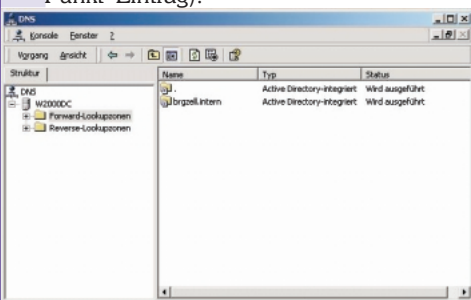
Punkt-Eintrag).

DNS

Konsole Fenster ?

Vorgang Ansicht

Struktur

DNS
W2000DC
Forward-Lookupzonen
Reverse-Lookupzonen

| Name | Typ | Status |
|---|---|---|
| . | Active Directory-integriert | Wird ausgeführt |
| brgzell.intern | Active Directory-integriert | Wird ausgeführt |